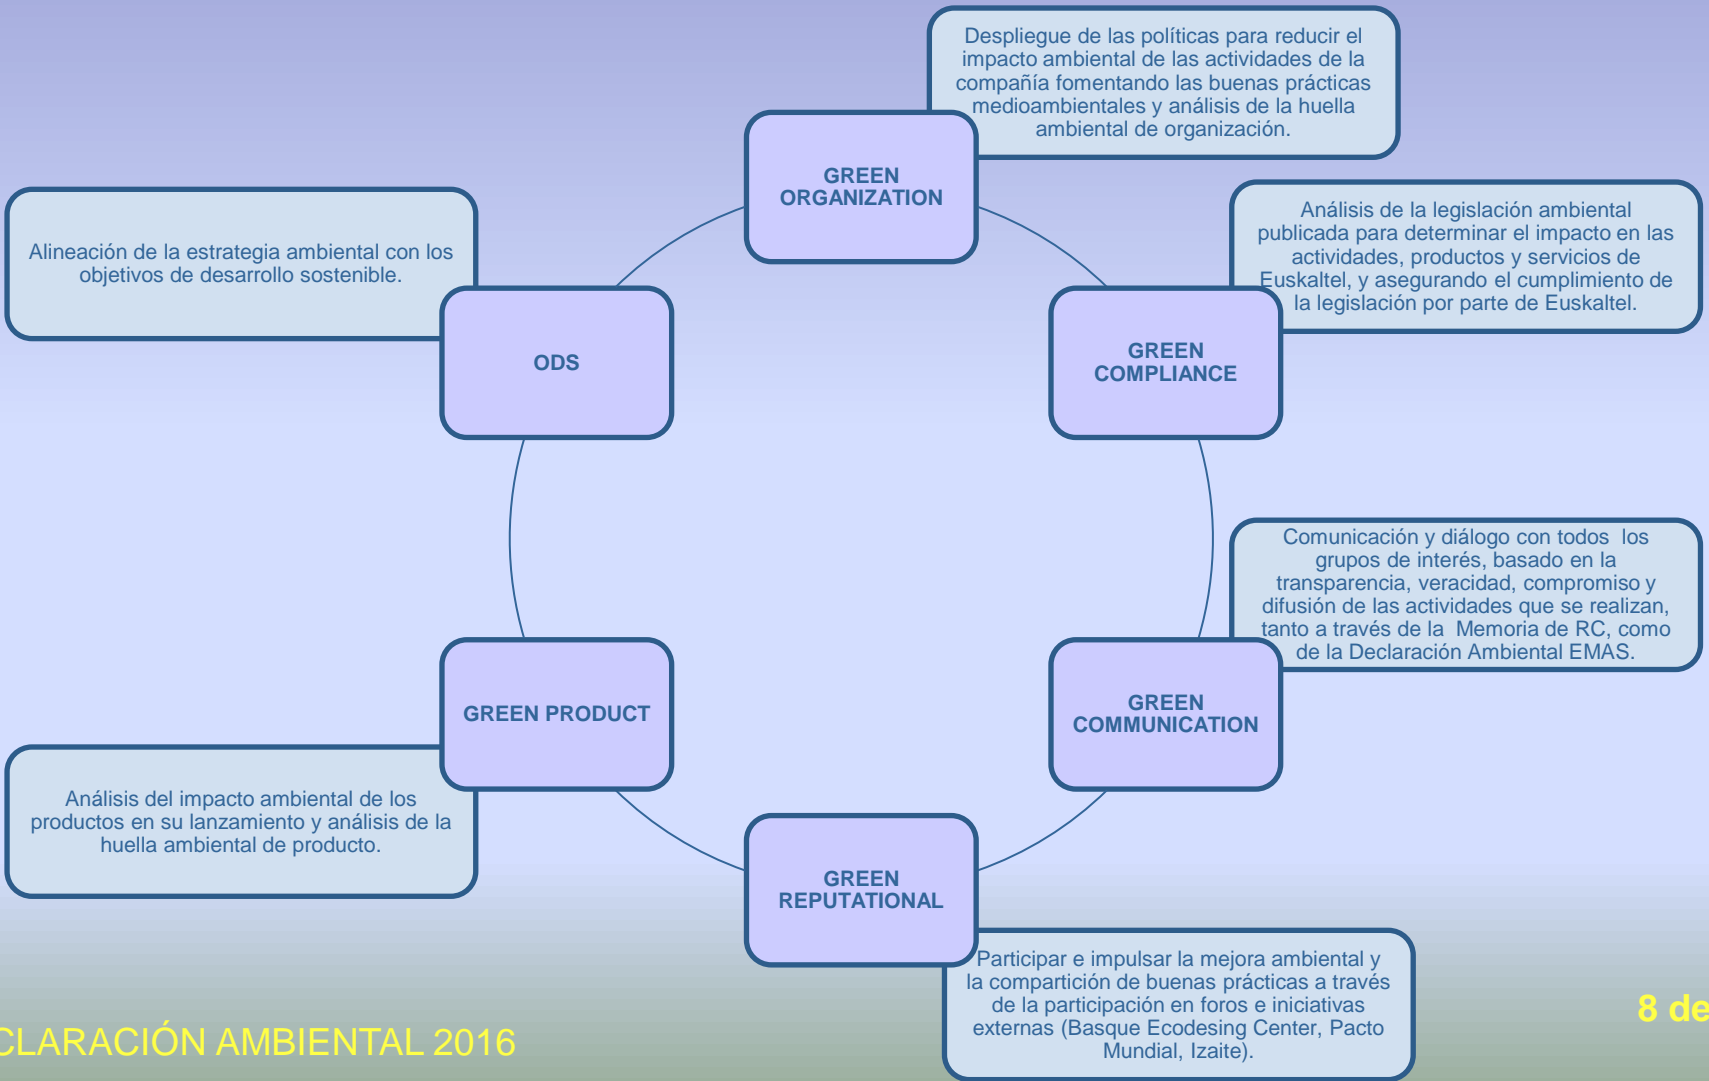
Despliegue de las políticas para reducir el impacto ambiental de las actividades de la compañía fomentando las buenas prácticas medioambientales y análisis de la huella ambiental de organización.

GREEN ORGANIZATION

Análisis de la legislación ambiental publicada para determinar el impacto en las actividades, productos y servicios de Euskaltel, y asegurando el cumplimiento de la legislación por parte de Euskaltel.

GREEN COMPLIANCE

Comunicación y diálogo con todos los grupos de interés, basado en la transparencia, veracidad, compromiso y difusión de las actividades que se realizan, tanto a través de la Memoria de RC, como de la Declaración Ambiental EMAS.

GREEN COMMUNICATION

GREEN REPUTATIONAL

Participar e impulsar la mejora ambiental y la compartición de buenas prácticas a través de la participación en foros e iniciativas externas (Basque Ecodesing Center, Pacto Mundial, Izaite).

GREEN PRODUCT

Análisis del impacto ambiental de los productos en su lanzamiento y análisis de la huella ambiental de producto.

ODS

Alineación de la estrategia ambiental con los objetivos de desarrollo sostenible.

CLARACIÓN AMBIENTAL 2016

8 de